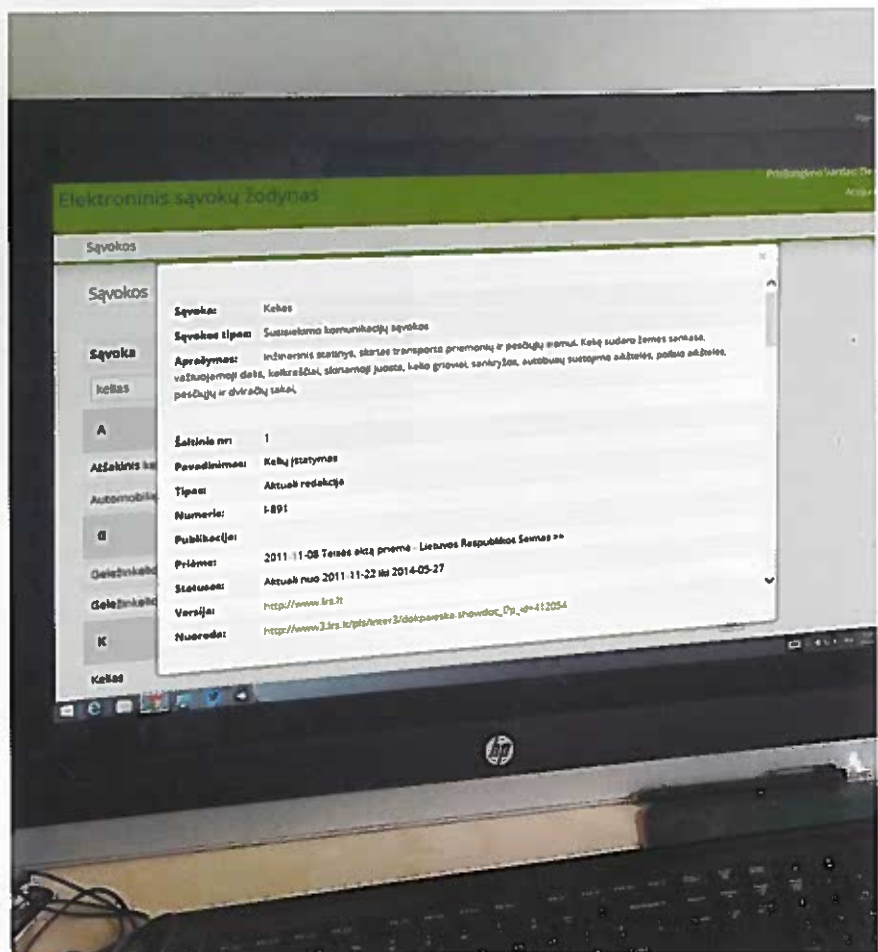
Prisijungęs vartotojas: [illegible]

Atsijungti

Elektroninis sąvokų žodynas

Sąvokos

Sąvokos

Sąvoka

kelias

A

Atšakinis ke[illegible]

Automobili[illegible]

G

Geležinkeli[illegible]

Geležinkeli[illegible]

K

Kelias

×

Sąvoka: Kelias

Sąvokos tipas: Susisiekimo komunikacijų sąvokos

Aprašymas: Inžinerinis statinys, skirtas transporto priemonių ir pėsčiųjų eismui. Kelią sudaro žemės sankasa, važiuojamoji dalis, kelkraščiai, skiriamoji juosta, kelio grioviai, sankryžos, autobusų sustojimo aikštelės, poilsio aikštelės, pėsčiųjų ir dviračių takai.

Šaltinio nr: 1

Pavadinimas: Kelių įstatymas

Tipas: Aktuali redakcija

Numeris: I-891

Publikacija:

Priėmė: 2011-11-08 Teisės aktą priėmė - Lietuvos Respublikos Seimas >>

Statusas: Aktuali nuo 2011-11-22 iki 2014-05-27

Versija: http://www.lrs.lt

Nuoroda: http://www3.lrs.lt/pls/inter3/dokpaieska.showdoc_l?p_id=412054